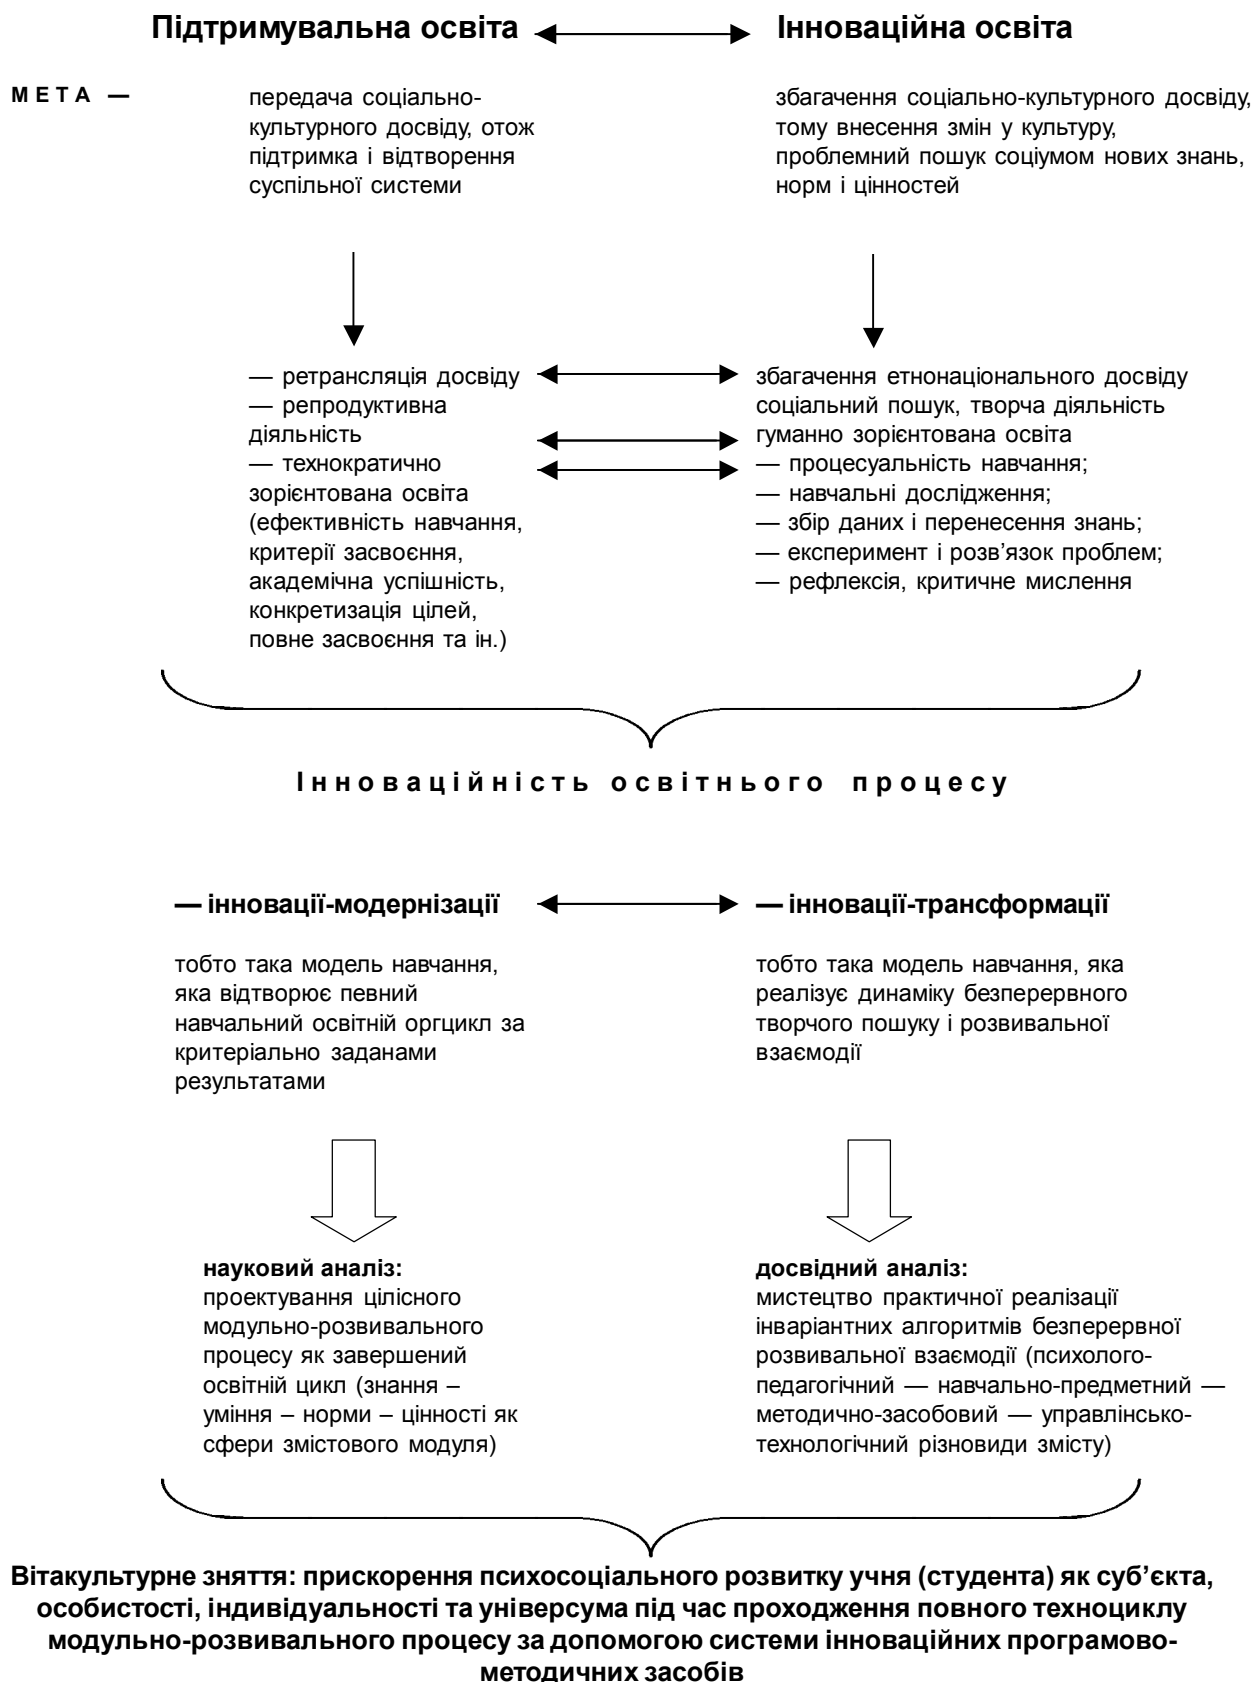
Підтримувальна освіта Інноваційна освіта

МЕТА —

передача соціально-культурного досвіду, отож підтримка і відтворення суспільної системи

збагачення соціально-культурного досвіду, тому внесення змін у культуру, проблемний пошук соціумом нових знань, норм і цінностей

— ретрансляція досвіду
— репродуктивна діяльність
— технократично зорієнтована освіта (ефективність навчання, критерії засвоєння, академічна успішність, конкретизація цілей, повне засвоєння та ін.)

збагачення етнонаціонального досвіду
соціальний пошук, творча діяльність
гуманно зорієнтована освіта
— процесуальність навчання;
— навчальні дослідження;
— збір даних і перенесення знань;
— експеримент і розв'язок проблем;
— рефлексія, критичне мислення

Інноваційність освітнього процесу

— інновації-модернізації

— інновації-трансформації

тобто така модель навчання, яка відтворює певний навчальний освітній оргцикл за критеріально заданими результатами

тобто така модель навчання, яка реалізує динаміку безперервного творчого пошуку і розвивальної взаємодії

науковий аналіз:
проектування цілісного модульно-розвивального процесу як завершений освітній цикл (знання – уміння – норми – цінності як сфери змістового модуля)

досвідний аналіз:
мистецтво практичної реалізації інваріантних алгоритмів безперервної розвивальної взаємодії (психолого-педагогічний — навчально-предметний — методично-засобовий — управлінсько-технологічний різновиди змісту)

Вітакультурне зняття: прискорення психосоціального розвитку учня (студента) як суб'єкта, особистості, індивідуальності та універсума під час проходження повного техноциклу модульно-розвивального процесу за допомогою системи інноваційних програмово-методичних засобів